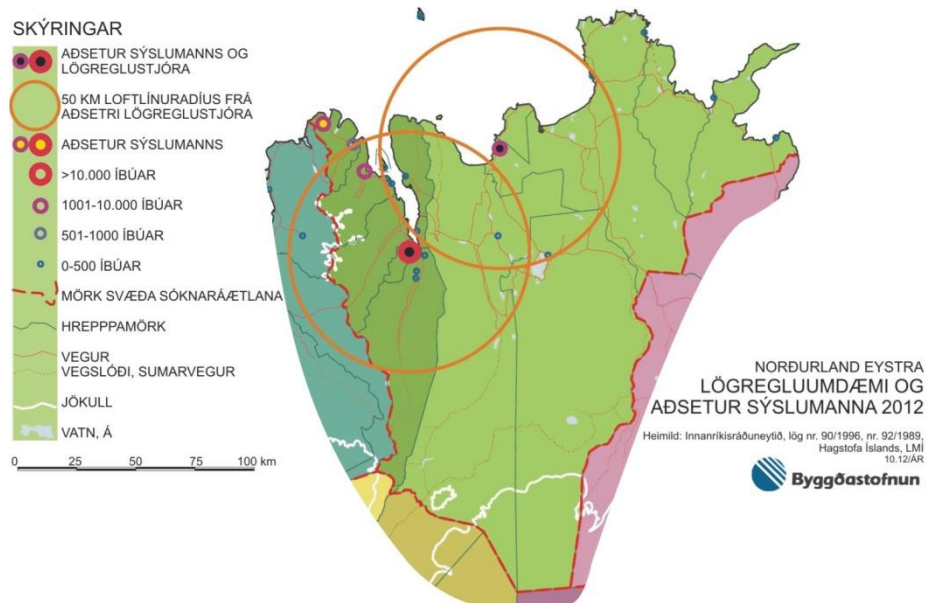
SKÝRINGAR

AÐSETUR SÝSLUMANNS OG LÖGREGLUSTJÓRA

50 KM LOFTLÍNURADÍUS FRÁ AÐSETRI LÖGREGLUSTJÓRA

AÐSETUR SÝSLUMANNS

>10.000 ÍBÚAR

1001-10.000 ÍBÚAR

501-1000 ÍBÚAR

0-500 ÍBÚAR

MÖRK SVÆÐA SÓKNARÁÆTLANA

HREPPPAMÖRK

VEGUR
VEGSLÓÐI, SUMARVEGUR

JÖKULL

VATN, Á

0 25 50 75 100 km

NORÐURLAND EYSTRA
LÖGREGLUUMDÆMI OG AÐSETUR SÝSLUMANNA 2012

Heimild: Innanríkisráðuneytið, lög nr. 90/1996, nr. 92/1989, Hagstofa Íslands, LMÍ
10.12/ÁR

Byggðastofnun